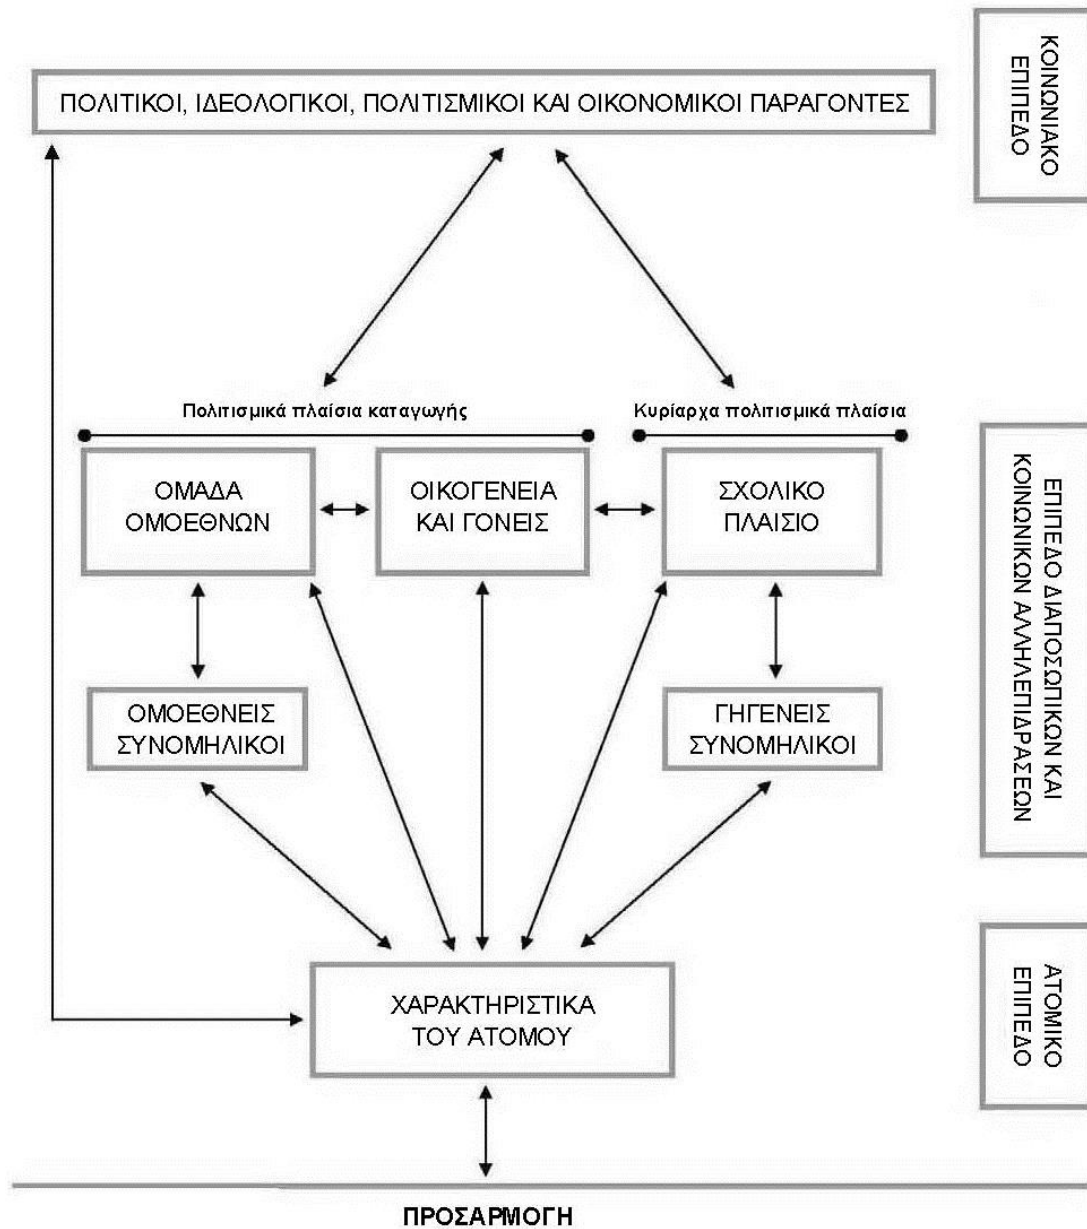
ΠΟΛΙΤΙΚΟΙ, ΙΔΕΟΛΟΓΙΚΟΙ, ΠΟΛΙΤΙΣΜΙΚΟΙ ΚΑΙ ΟΙΚΟΝΟΜΙΚΟΙ ΠΑΡΑΓΟΝΤΕΣ

ΚΟΙΝΩΝΙΑΚΟ ΕΠΙΠΕΔΟ

Πολιτισμικά πλαίσια καταγωγής

Κυρίαρχα πολιτισμικά πλαίσια

ΟΜΑΔΑ ΟΜΟΕΘΝΩΝ

ΟΙΚΟΓΕΝΕΙΑ ΚΑΙ ΓΟΝΕΙΣ

ΣΧΟΛΙΚΟ ΠΛΑΙΣΙΟ

ΕΠΙΠΕΔΟ ΔΙΑΠΡΟΣΩΠΙΚΩΝ ΚΑΙ ΚΟΙΝΩΝΙΚΩΝ ΑΛΛΗΛΕΠΙΔΡΑΣΕΩΝ

ΟΜΟΕΘΝΕΙΣ ΣΥΝΟΜΗΛΙΚΟΙ

ΓΗΓΕΝΕΙΣ ΣΥΝΟΜΗΛΙΚΟΙ

ΧΑΡΑΚΤΗΡΙΣΤΙΚΑ ΤΟΥ ΑΤΟΜΟΥ

ΑΤΟΜΙΚΟ ΕΠΙΠΕΔΟ

ΠΡΟΣΑΡΜΟΓΗ